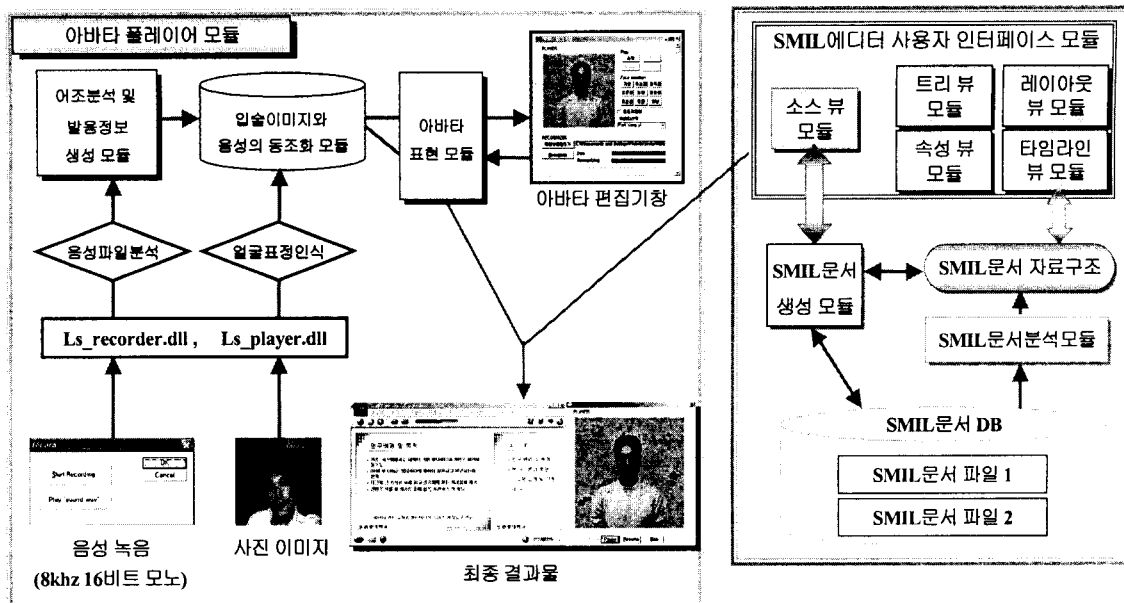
아바타 플레이어 모듈

어조분석 및 발음정보 생성 모듈

입술이미지와 음성의 동조화 모듈

아바타 표현 모듈

아바타 편집기창

음성파일분석

얼굴표정인식

Ls_recorder.dll , Ls_player.dll

Start Recording

OK

Cancel

Play sound wav

음성 녹음 (8khz 16비트 모노)

사진 이미지

최종 결과물

SMIL에디터 사용자 인터페이스 모듈

소스 뷰 모듈

트리 뷰 모듈

레이아웃 뷰 모듈

속성 뷰 모듈

타임라인 뷰 모듈

SMIL문서 생성 모듈

SMIL문서 자료구조

SMIL문서분석모듈

SMIL문서 DB

SMIL문서 파일 1

SMIL문서 파일 2